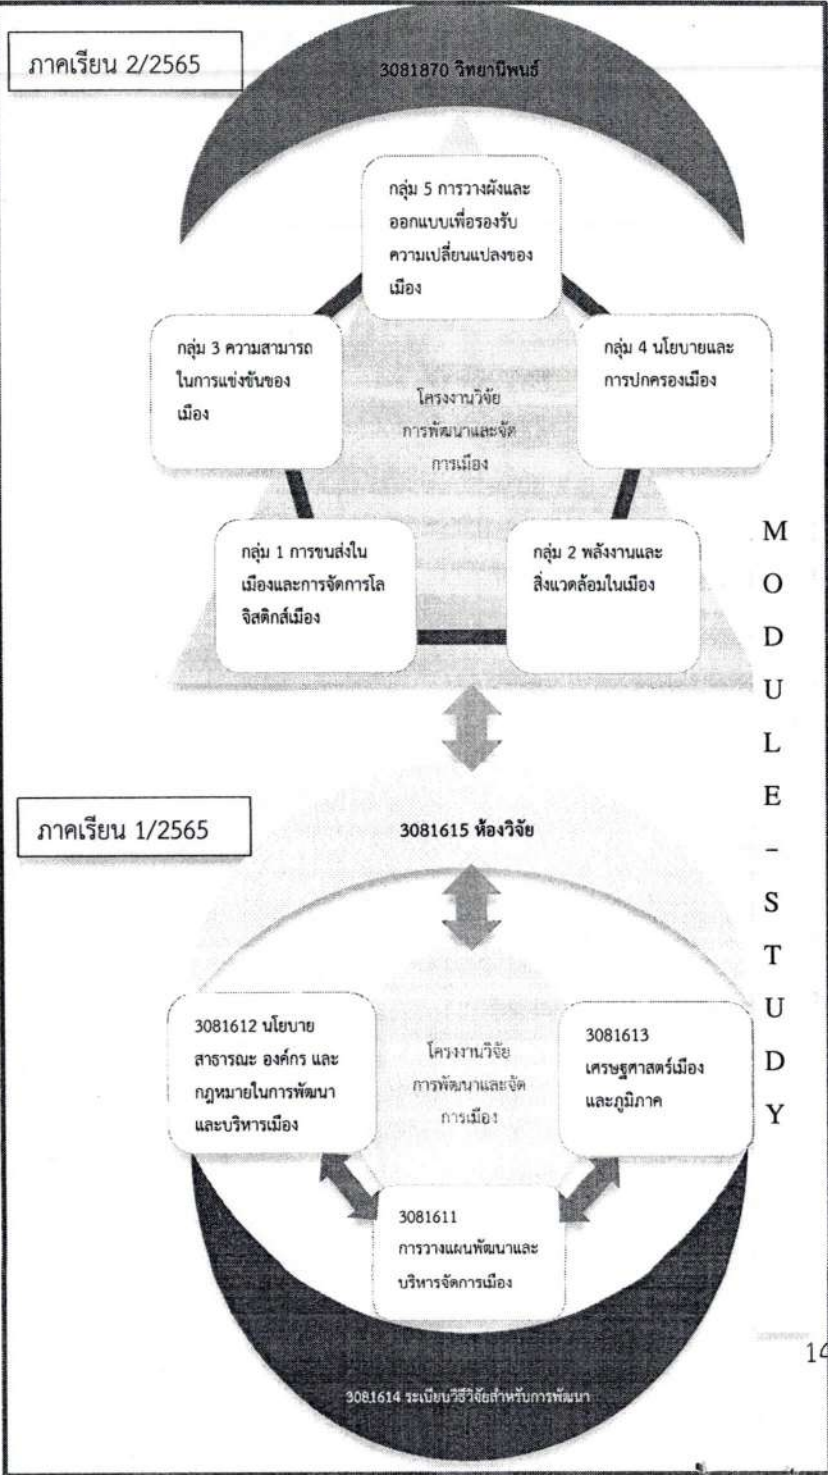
ภาคเรียน 2/2565

3081870 วิทยานิพนธ์

กลุ่ม 5 การวางผังและออกแบบเพื่อรองรับความเปลี่ยนแปลงของเมือง

กลุ่ม 3 ความสามารถในการแข่งขันของเมือง

โครงงานวิจัย การพัฒนาและจัดการเมือง

กลุ่ม 4 นโยบายและการปกครองเมือง

กลุ่ม 1 การขนส่งในเมืองและการจัดการโลจิสติกส์เมือง

กลุ่ม 2 พลังงานและสิ่งแวดล้อมในเมือง

M O D U L E – S T U D Y

ภาคเรียน 1/2565

3081615 ห้องวิจัย

3081612 นโยบายสาธารณะ องค์กร และกฎหมายในการพัฒนาและบริหารเมือง

โครงงานวิจัย การพัฒนาและจัดการเมือง

3081613 เศรษฐศาสตร์เมืองและภูมิภาค

3081611 การวางแผนพัฒนาและบริหารจัดการเมือง

14

3081614 ระเบียบวิธีวิจัยสำหรับการพัฒนา